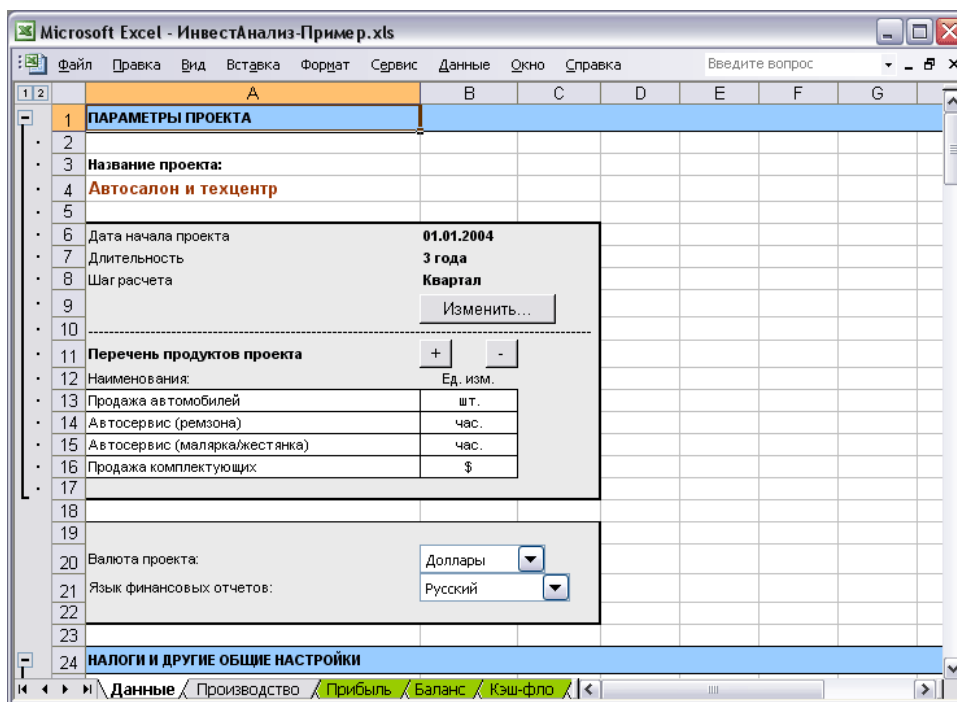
Microsoft Excel - ИнвестАнализ-Пример.xls

Файл Правка Вид Вставка Формат Сервис Данные Окно Справка

Введите вопрос

1 2

| | A | B | C | D | E | F | G |
|---|---|---|---|---|---|---|---|
| 1 | ПАРАМЕТРЫ ПРОЕКТА | | | | | | |
| 2 | | | | | | | |
| 3 | Название проекта: | | | | | | |
| 4 | Автосалон и техцентр | | | | | | |
| 5 | | | | | | | |
| 6 | Дата начала проекта | 01.01.2004 | | | | | |
| 7 | Длительность | 3 года | | | | | |
| 8 | Шаг расчета | Квартал | | | | | |
| 9 | | Изменить... | | | | | |
| 10 | | | | | | | |
| 11 | Перечень продуктов проекта | + | - | | | | |
| 12 | Наименования: | Ед. изм. | | | | | |
| 13 | Продажа автомобилей | шт. | | | | | |
| 14 | Автосервис (ремзона) | час. | | | | | |
| 15 | Автосервис (малярка/жестянка) | час. | | | | | |
| 16 | Продажа комплектующих | $ | | | | | |
| 17 | | | | | | | |
| 18 | | | | | | | |
| 19 | | | | | | | |
| 20 | Валюта проекта: | Доллары | | | | | |
| 21 | Язык финансовых отчетов: | Русский | | | | | |
| 22 | | | | | | | |
| 23 | | | | | | | |
| 24 | НАЛОГИ И ДРУГИЕ ОБЩИЕ НАСТРОЙКИ | | | | | | |

Данные Производство Прибыль Баланс Кэш-фло